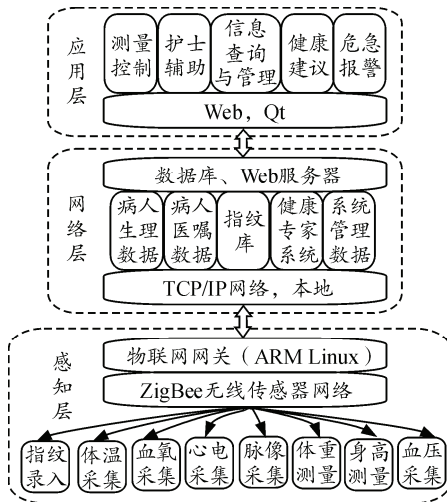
应用层

测量控制

护士辅助

信息查询与管理

健康建议

危急报警

Web，Qt

网络层

数据库、Web服务器

病人生理数据

病人医嘱数据

指纹库

健康专家系统

系统管理数据

TCP/IP网络，本地

感知层

物联网网关（ARM Linux）

ZigBee无线传感器网络

指纹录入

体温采集

血氧采集

心电采集

脉像采集

体重测量

身高测量

血压采集